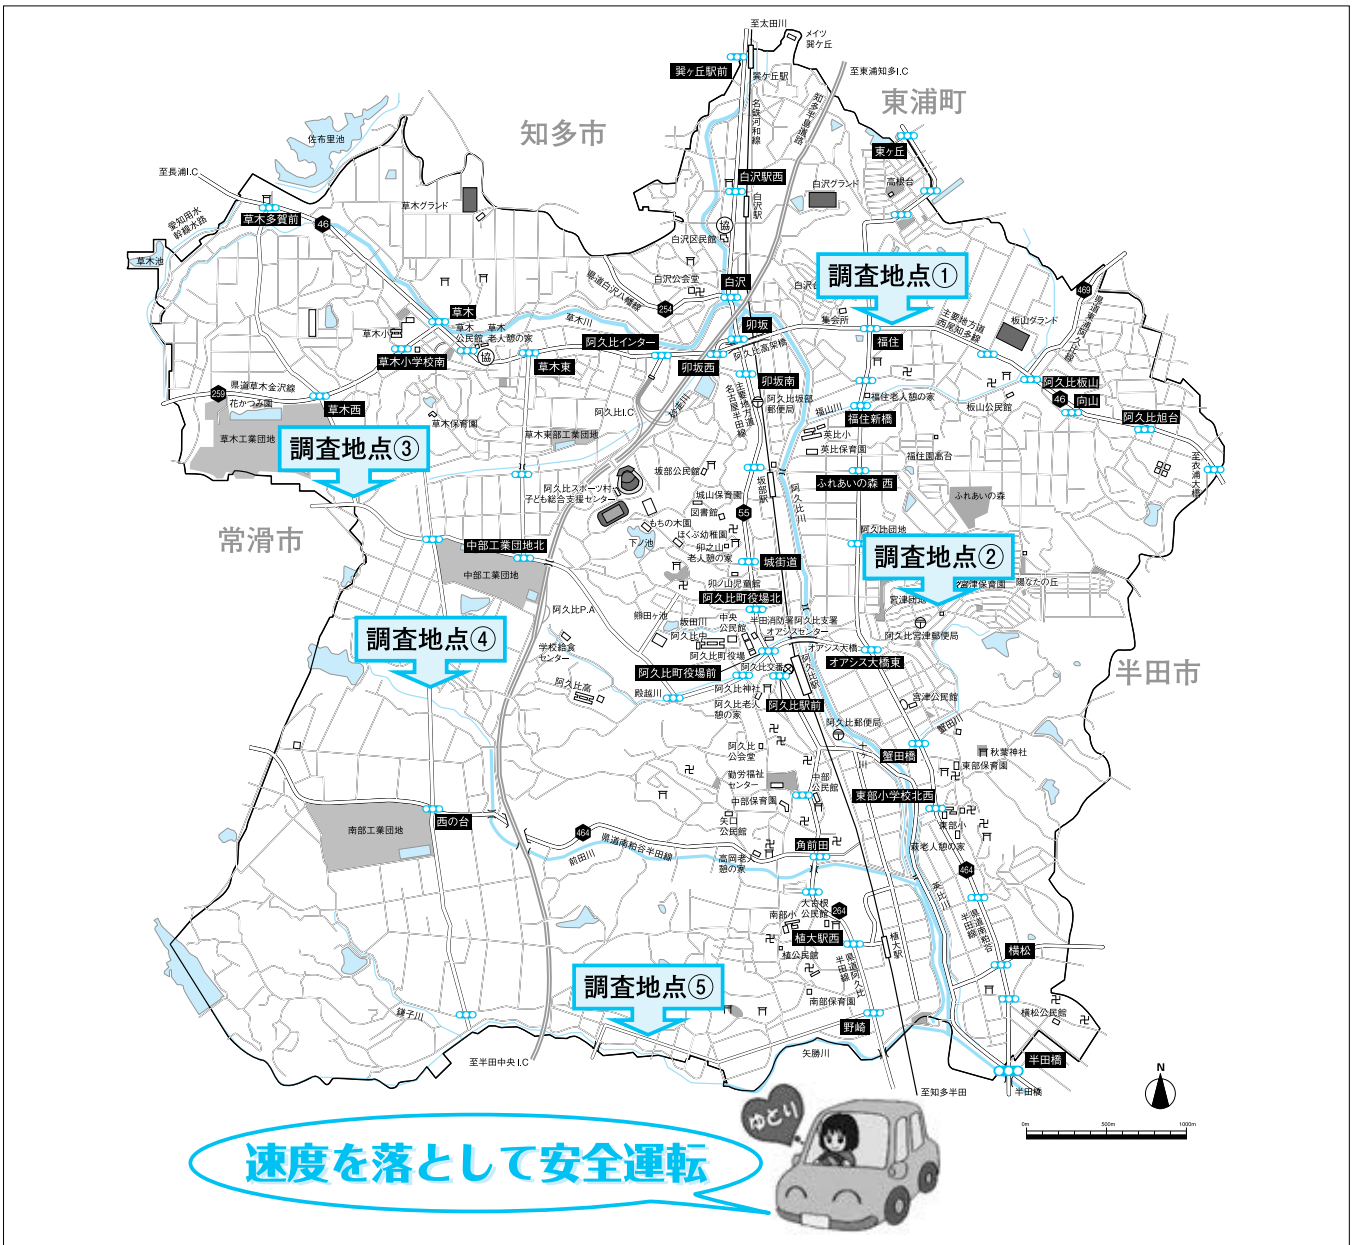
至太田川
メイツ巽ケ丘
巽ヶ丘駅前
巽ケ丘駅
至東浦知多I.C
東浦町
知多市
東ヶ丘
佐布里池
至長浦I.C
白沢駅西
白沢グランド
高根台
草木グランド
草木多賀前
46
愛知用水幹線水路
草木池
白沢区民館
白沢公会堂
白沢
254
調査地点①
469
草木
草木公民館
草木老人憩の家
草木川
阿久比インター
卯坂
集会所
福住
板山グランド
草木小
草木小学校南
草木東
卯坂西
卯坂南
阿久比板山
県道草木金沢線
259
花かつみ園
草木西
草木保育園
阿久比I.C
阿久比坂部郵便局
福住老人憩の家
板山公民館
46
向山
阿久比旭台
草木工業団地
調査地点③
草木東部工業団地
福住新橋
英比小
英比保育園
福住園高台
坂部公民館
阿久比スポーツ村
子ども総合支援センター
城山保育園
図書館
55
ふれあいの森 西
ふれあいの森
常滑市
もちの木園
ほくぶ幼稚園
卯之山老人憩の家
城街道
阿久比団地
調査地点②
宮津保育園
陽なたの丘
中部工業団地北
中部工業団地
阿久比P.A
卯ノ山児童館
阿久比町役場北
宮津団地
籾田ヶ池
中央公民館
半田消防署阿久比支署
オアシスセンター
阿久比宮津郵便局
調査地点④
学校給食センター
阿久比中
阿久比町役場
阿久比交番
オアシス大橋
オアシス大橋東
半田市
阿久比町役場前
阿久比高
殿越川
阿久比神社
阿久比老人憩の家
阿久比駅前
宮津公民館
阿久比郵便局
蟹田橋
秋葉神社
東部保育園
阿久比公会堂
勤労福祉センター
中部公民館
東部小学校北西
中部保育園
東部小
萩老人憩の家
南部工業団地
西の台
矢口公民館
464
県道南粕谷半田線
前田川
角前田
高岡老人憩の家
464
大古根公民館
284
南部小
植大駅西
植公民館
植大駅
横松
調査地点⑤
南部保育園
横松公民館
鎌子川
野崎
至半田中央I.C
矢勝川
半田橋
至知多半田
半田橋
N
0m
500m
1000m
ゆとり
速度を落として安全運転